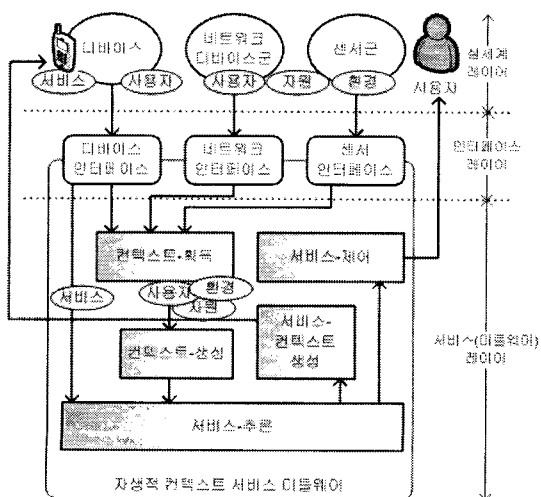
디바이스

서비스 사용자

네트워크 디바이스군

사용자 자원

센서군

환경

사용자

실세계 레이어

인터페이스 레이어

디바이스 인터페이스

네트워크 인터페이스

센서 인터페이스

컨텍스트-획득

서비스-제어

서비스

사용자

환경

자원

컨텍스트-생성

서비스-컨텍스트 생성

서비스(미들웨어) 레이어

서비스-추론

자생적 컨텍스트 서비스 미들웨어